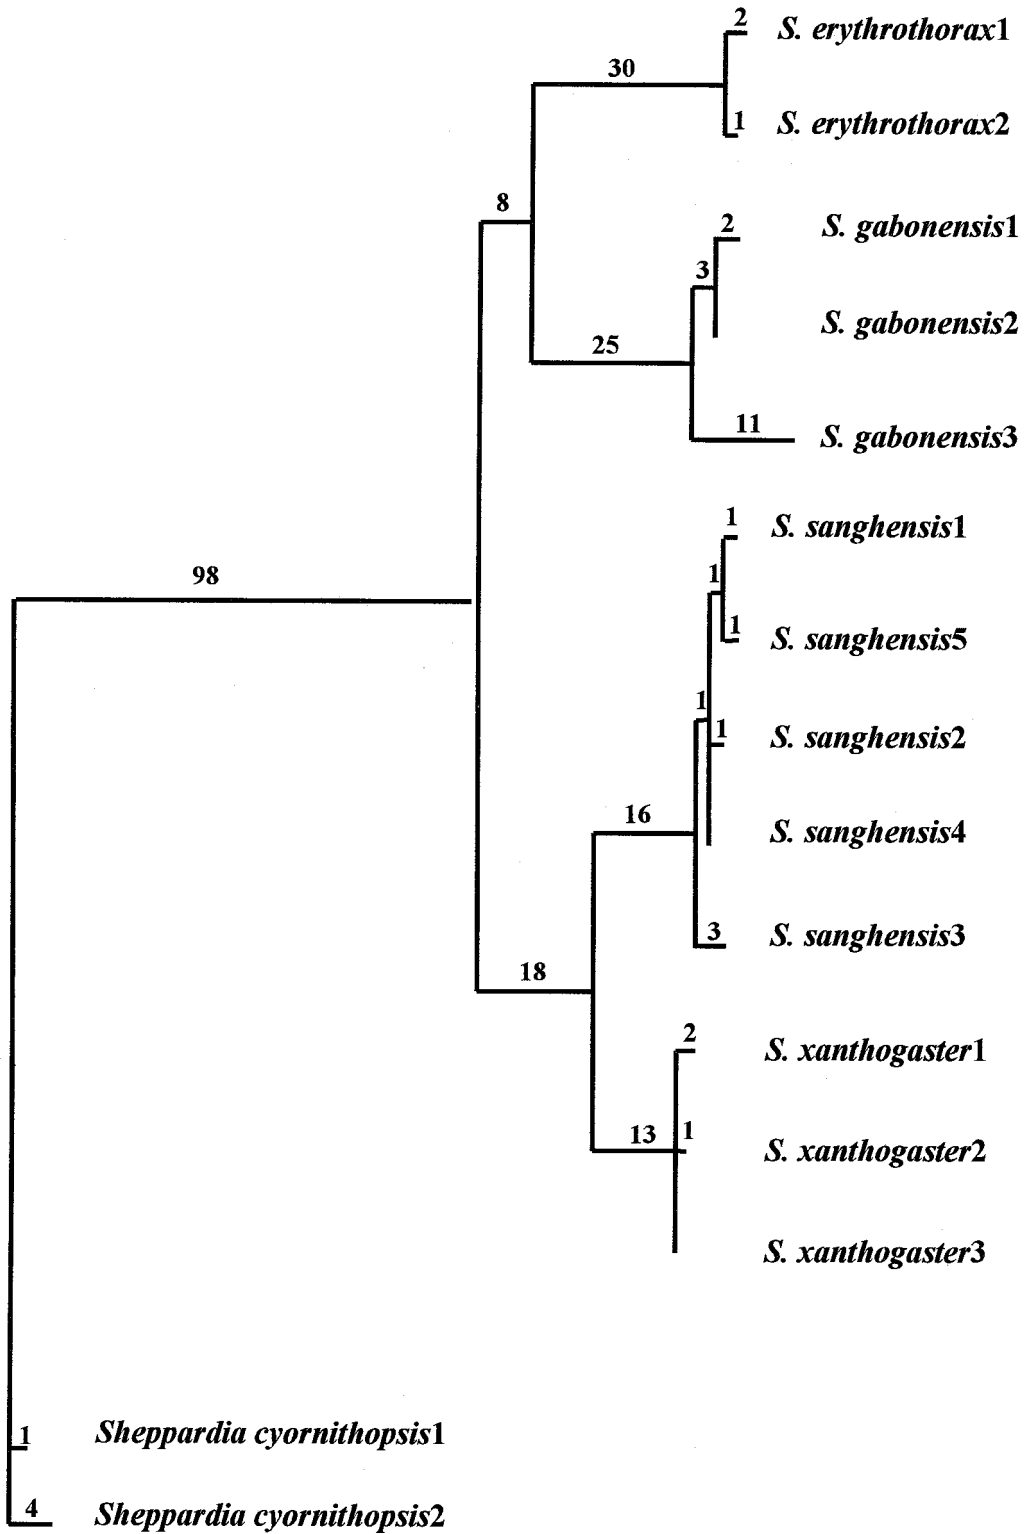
2
S. erythrothorax1

30

1
S. erythrothorax2

8

2
S. gabonensis1

3

S. gabonensis2

25

11
S. gabonensis3

1
S. sanghensis1

98

1

1
S. sanghensis5

1

1
S. sanghensis2

16

S. sanghensis4

3
S. sanghensis3

18

2
S. xanthogaster1

13
1
S. xanthogaster2

S. xanthogaster3

1
Sheppardia cyornithopsis1

4
Sheppardia cyornithopsis2